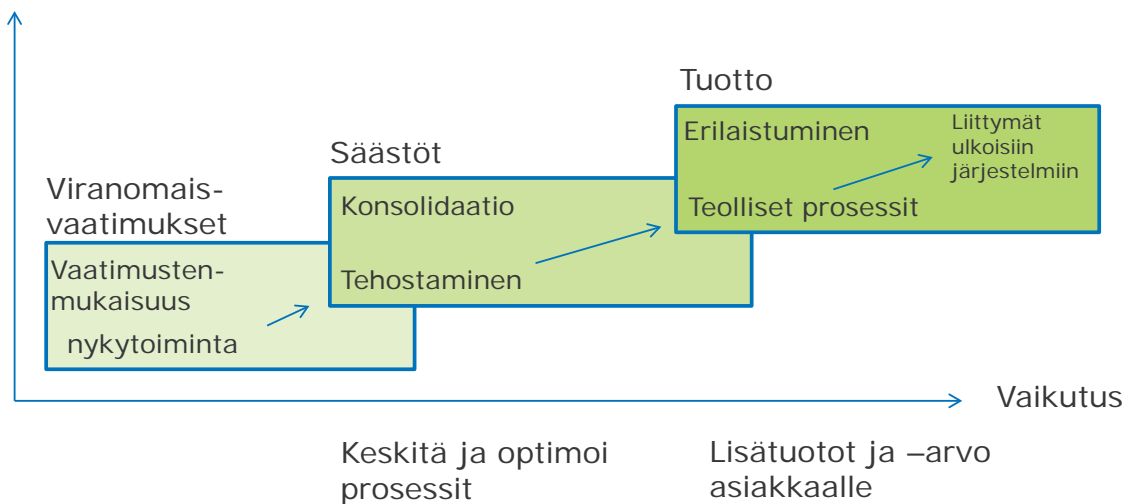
Tuotto

Säästöt

Viranomaisvaatimukset

Erilaistuminen

Liittymät ulkoisiin järjestelmiin

Konsolidaatio

Teolliset prosessit

Vaatimustenmukaisuus

Tehostaminen

nykytoiminta

Vaikutus

Keskitä ja optimoi prosessit

Lisätuotot ja –arvo asiakkaalle